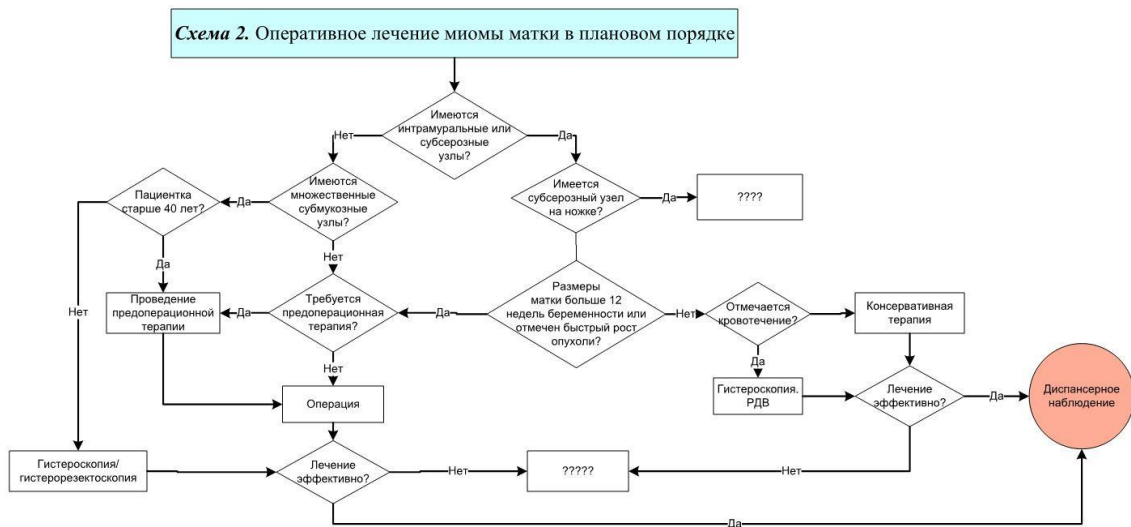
*Схема 2.* Оперативное лечение миомы матки в плановом порядке

Имеются интрамуральные или субсерозные узлы?

Нет

Да

Имеются множественные субмукозные узлы?

Имеется субсерозный узел на ножке?

Да

????

Пациентка старше 40 лет?

Да

Да

Нет

Нет

Проведение предоперационной терапии

Да

Требуется предоперационная терапия?

Да

Размеры матки больше 12 недель беременности или отмечен быстрый рост опухоли?

Нет

Отмечается кровотечение?

Консервативная терапия

Нет

Да

Операция

Гистероскопия. РДВ

Лечение эффективно?

Да

Диспансерное наблюдение

Гистероскопия/ гистерорезектоскопия

Лечение эффективно?

Нет

?????

Нет

Да